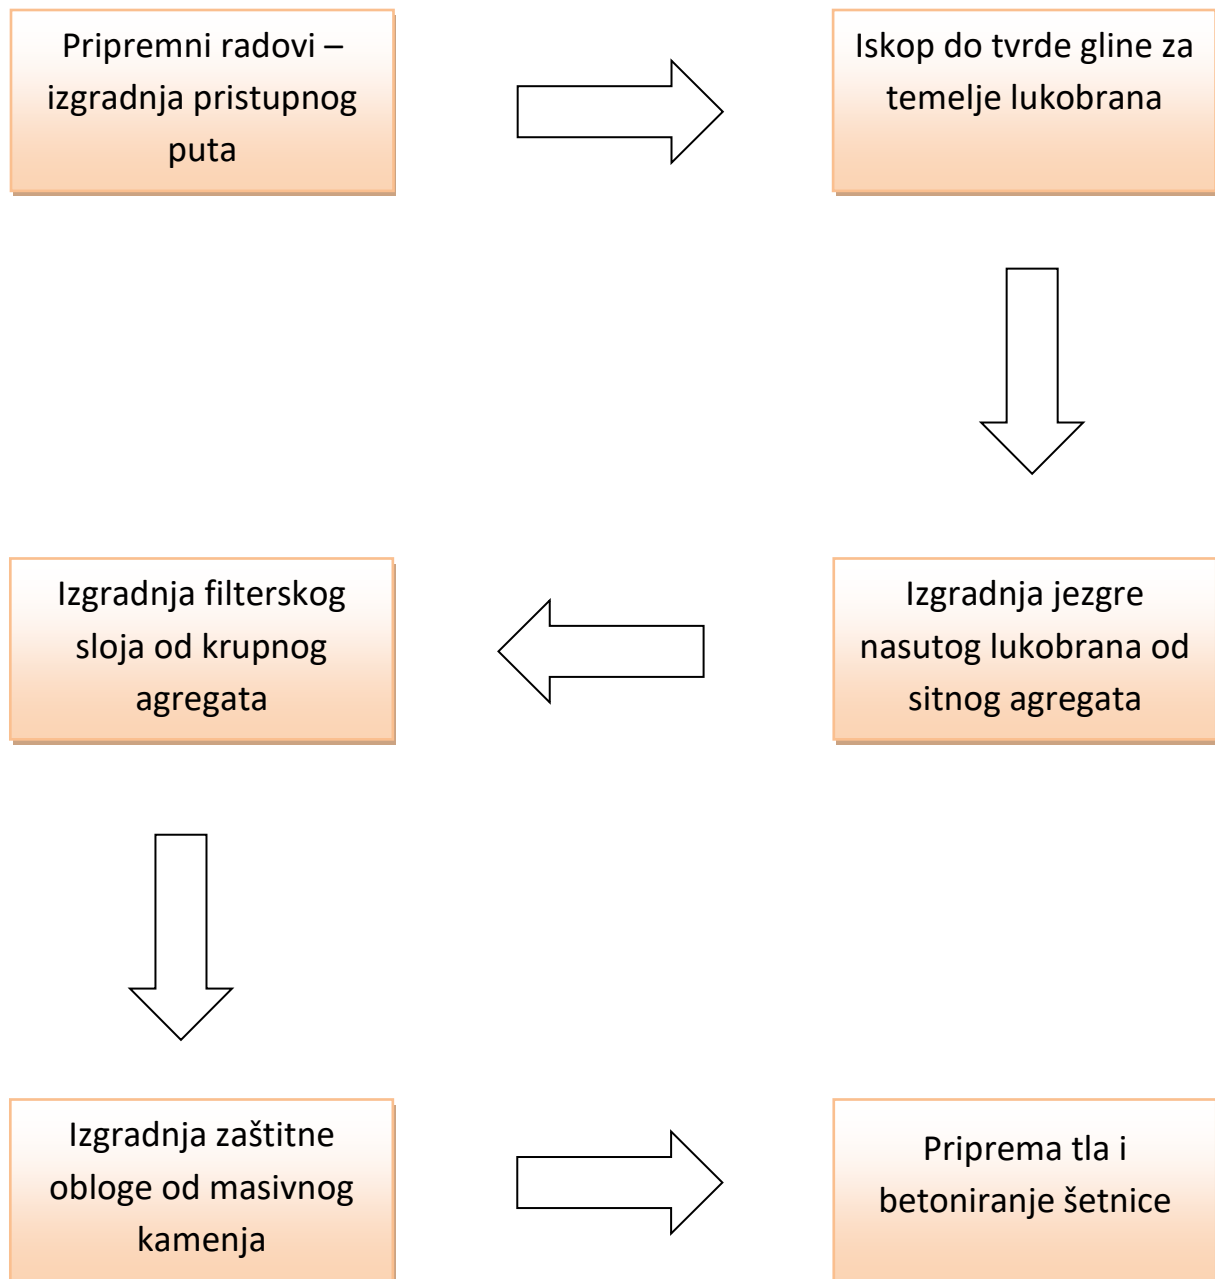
Pripremni radovi – izgradnja pristupnog puta

Iskop do tvrde gline za temelje lukobrana

Izgradnja jezgre nasutog lukobrana od sitnog agregata

Izgradnja filterskog sloja od krupnog agregata

Izgradnja zaštitne obloge od masivnog kamenja

Priprema tla i betoniranje šetnice